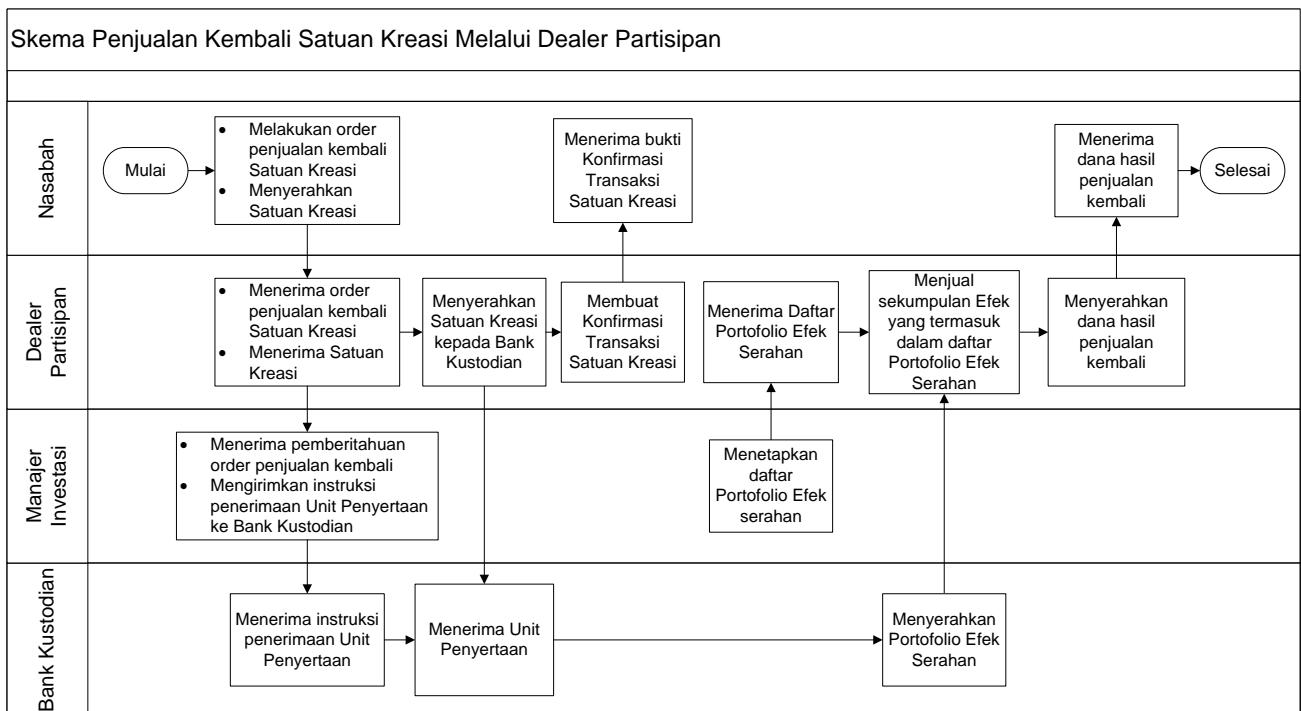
Skema Penjualan Kembali Satuan Kreasi Melalui Dealer Partisipan

Nasabah

Mulai

- Melakukan order penjualan kembali Satuan Kreasi
- Menyerahkan Satuan Kreasi

Menerima bukti Konfirmasi Transaksi Satuan Kreasi

Menerima dana hasil penjualan kembali

Selesai

Dealer Partisipan

- Menerima order penjualan kembali Satuan Kreasi
- Menerima Satuan Kreasi

Menyerahkan Satuan Kreasi kepada Bank Kustodian

Membuat Konfirmasi Transaksi Satuan Kreasi

Menerima Daftar Portofolio Efek Serahan

Menjual sekumpulan Efek yang termasuk dalam daftar Portofolio Efek Serahan

Menyerahkan dana hasil penjualan kembali

Manajer Investasi

- Menerima pemberitahuan order penjualan kembali
- Mengirimkan instruksi penerimaan Unit Penyertaan ke Bank Kustodian

Menetapkan daftar Portofolio Efek serahan

Bank Kustodian

Menerima instruksi penerimaan Unit Penyertaan

Menerima Unit Penyertaan

Menyerahkan Portofolio Efek Serahan